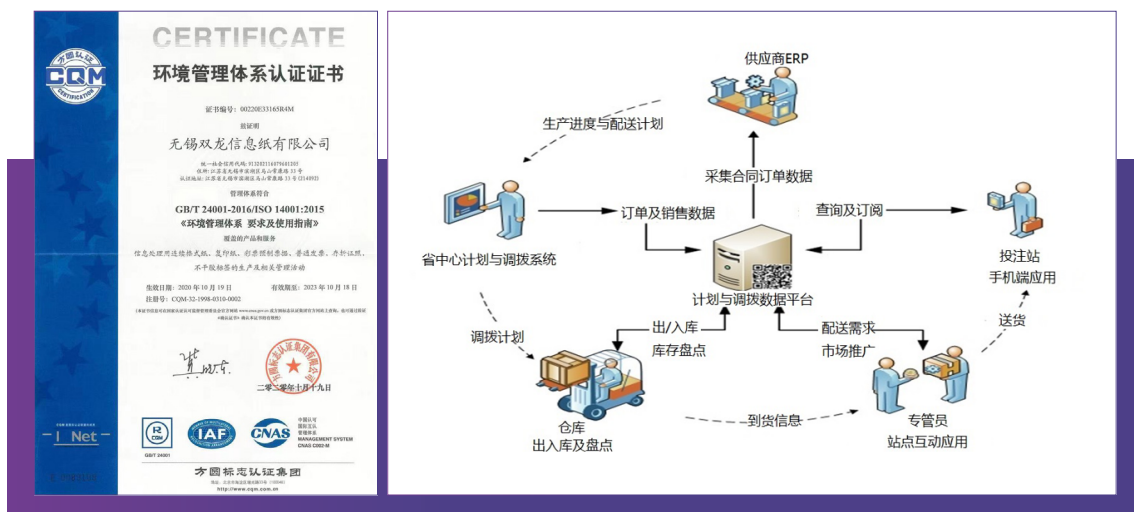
方圆认证
CQM
CERTIFICATION

CERTIFICATE
环境管理体系认证证书

证书编号：00220E33165R4M

兹证明
无锡双龙信息纸有限公司

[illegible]

管理体系符合
GB/T 24001-2016/ISO 14001:2015
《环境管理体系 要求及使用指南》

覆盖的产品和服务
信息处理用连续单式纸、复印纸、彩票拆制票据、普通发票、卷折证照、不干胶标签的生产及相关管理活动

生效日期：2020 年 10 月 19 日　有效期至：2023 年 10 月 18 日
注册号：CQM-32-1998-0310-0002

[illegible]

二零二零年十月十九日

IQNet
GB/T 24001
IAF
CNAS
中国认可
国际互认
管理体系
MANAGEMENT SYSTEM
CNAS C002-M

方圆标志认证集团
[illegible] www.cqm.com.cn

供应商ERP
生产进度与配送计划
采集合同订单数据
省中心计划与调拨系统
订单及销售数据
查询及订阅
投注站
手机端应用
计划与调拨数据平台
调拨计划
出/入库
库存盘点
配送需求
市场推广
送货
仓库
出入库及盘点
到货信息
专管员
站点互动应用